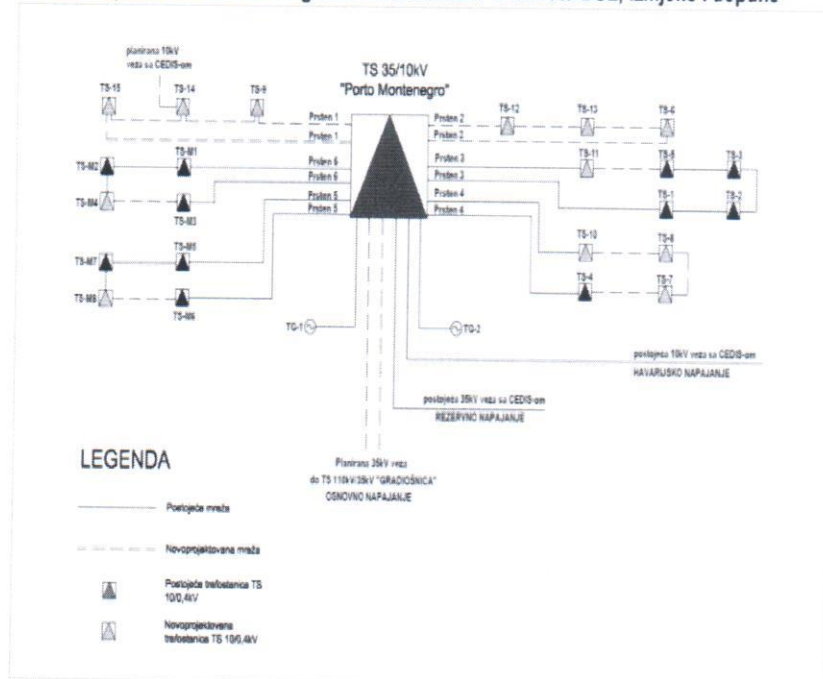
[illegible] TS 35/10kV "Porto Montenegro" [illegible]

planirana 10kV veza sa CEDIS-om

TS 35/10kV
"Porto Montenegro"

TS-15
TS-14
TS-9
Prsten 1
Prsten 1
Prsten 2
Prsten 2
TS-12
TS-13
TS-6
TS-M2
TS-M1
Prsten 6
Prsten 6
Prsten 3
Prsten 3
TS-11
TS-5
TS-3
TS-M4
TS-M3
Prsten 5
Prsten 5
Prsten 4
Prsten 4
TS-1
TS-2
TS-M7
TS-M5
TS-10
TS-8
TS-M8
TS-M6
TS-4
TS-7
TG-1
TG-2

postojeća 10kV veza sa CEDIS-om
HAVARIJSKO NAPAJANJE

postojeća 35kV veza sa CEDIS-om
REZERVNO NAPAJANJE

Planirana 35kV veza
do TS 110kV/35kV "GRADIOŠNICA"
OSNOVNO NAPAJANJE

LEGENDA

Postojeća mreža

Novoprojektovana mreža

Postojeća trafostanica TS 10/0,4kV

Novoprojektovana trafostanica TS 10/0,4kV